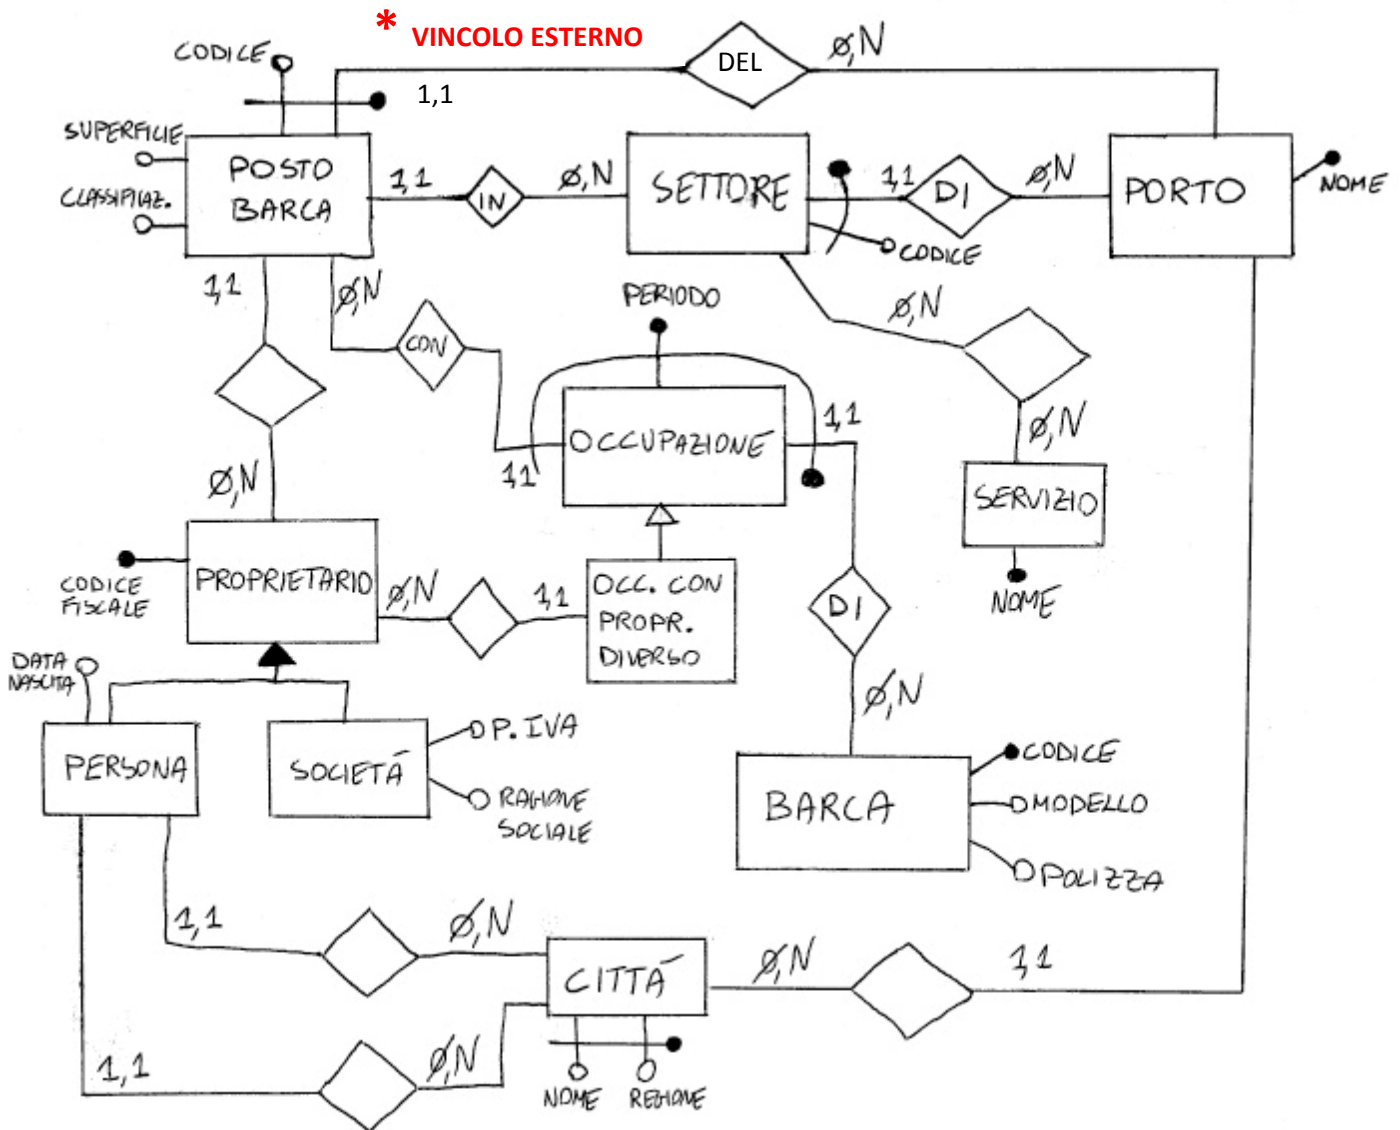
* VINCOLO ESTERNO

CODICE

DEL

Ø,N

1,1

SUPERFICIE

CLASSIFICAZ.

POSTO BARCA

1,1

IN

Ø,N

SETTORE

1,1

DI

Ø,N

PORTO

NOME

CODICE

1,1

Ø,N

PERIODO

CON

Ø,N

Ø,N

1,1

OCCUPAZIONE

1,1

Ø,N

SERVIZIO

NOME

Ø,N

CODICE FISCALE

PROPRIETARIO

Ø,N

1,1

OCC. CON PROPR. DIVERSO

DI

Ø,N

DATA NASCITA

PERSONA

SOCIETÀ

P. IVA

RAGIONE SOCIALE

BARCA

CODICE

MODELLO

POLIZZA

1,1

Ø,N

CITTÀ

Ø,N

1,1

1,1

Ø,N

NOME

REGIONE